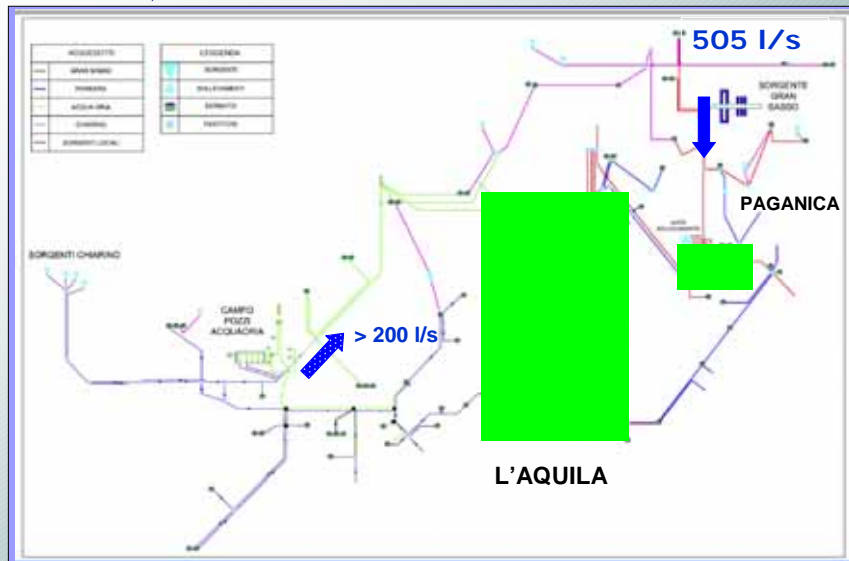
ACQUEDOTTI

GRAN SASSO

TIRINDOLA

ACQUA ORIA

CHIARINO

SORGENTI LOCALI

LEGENDA

SORGENTI

SOLLEVAMENTI

SERBATOI

PARTITORI

505 l/s

SORGENTE GRAN SASSO

PAGANICA

SORGENTI CHIARINO

CAMPO POZZI ACQUAORIA

> 200 l/s

L'AQUILA